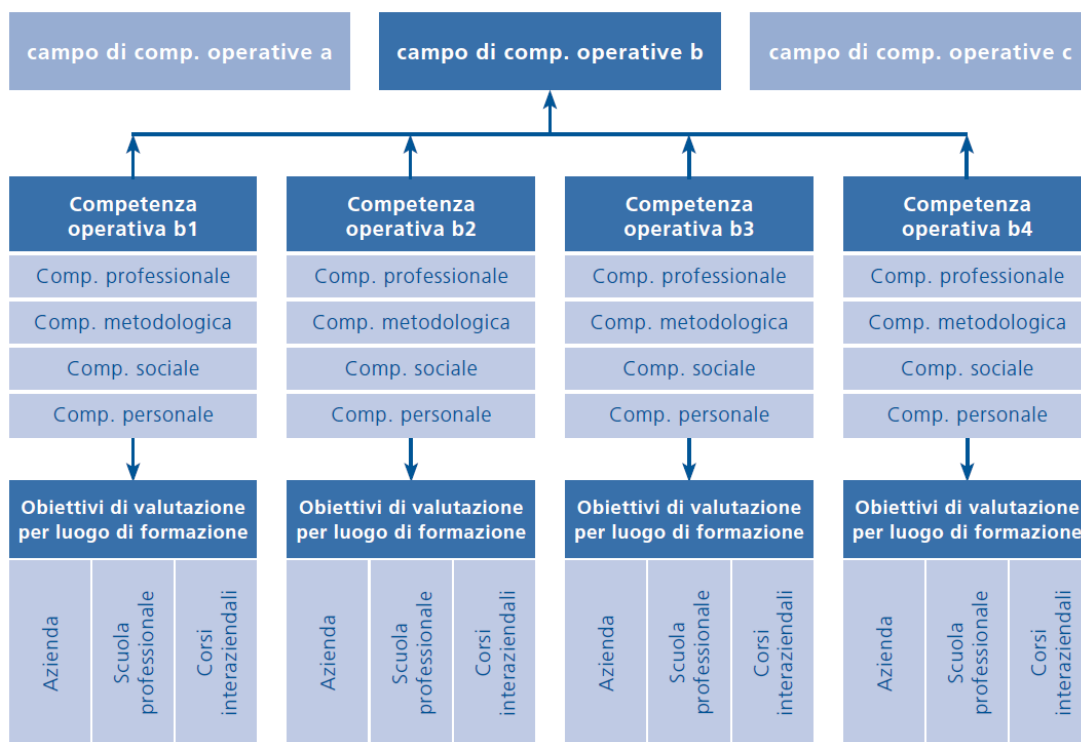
campo di comp. operative a

campo di comp. operative b

campo di comp. operative c

Competenza operativa b1

Comp. professionale

Comp. metodologica

Comp. sociale

Comp. personale

Obiettivi di valutazione per luogo di formazione

Azienda

Scuola professionale

Corsi interaziendali

Competenza operativa b2

Comp. professionale

Comp. metodologica

Comp. sociale

Comp. personale

Obiettivi di valutazione per luogo di formazione

Azienda

Scuola professionale

Corsi interaziendali

Competenza operativa b3

Comp. professionale

Comp. metodologica

Comp. sociale

Comp. personale

Obiettivi di valutazione per luogo di formazione

Azienda

Scuola professionale

Corsi interaziendali

Competenza operativa b4

Comp. professionale

Comp. metodologica

Comp. sociale

Comp. personale

Obiettivi di valutazione per luogo di formazione

Azienda

Scuola professionale

Corsi interaziendali